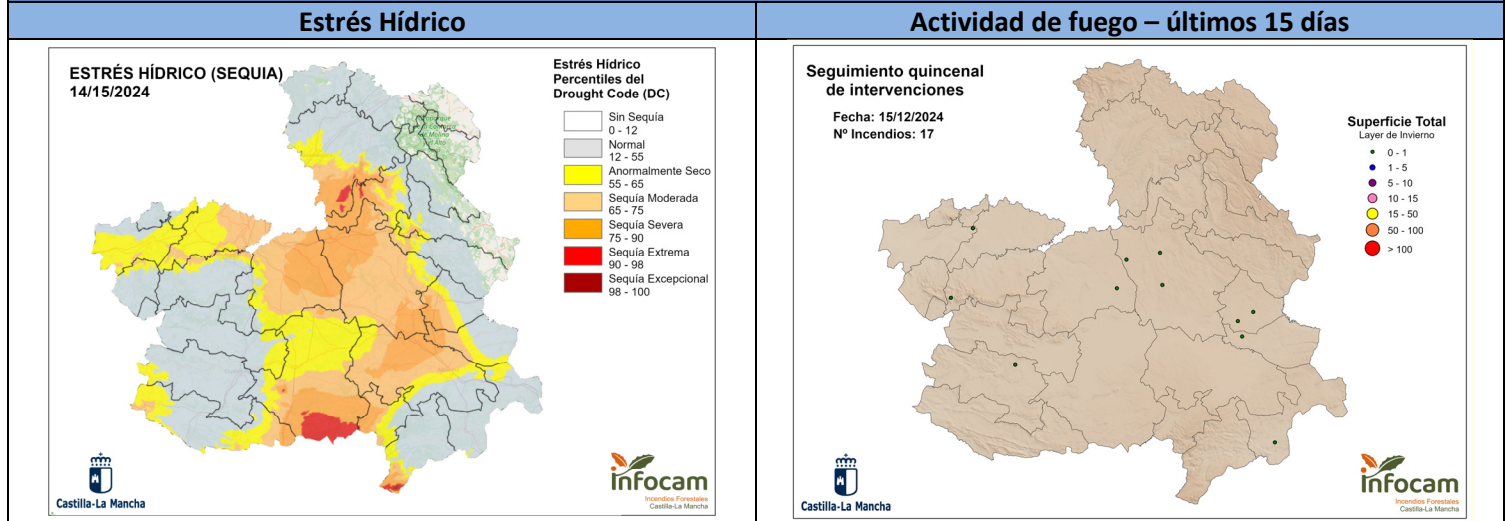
| Estrés Hídrico | Actividad de fuego – últimos 15 días |
|---|---|
| ESTRÉS HÍDRICO (SEQUIA) 14/15/2024 | Seguimiento quincenal de intervenciones |

ESTRÉS HÍDRICO (SEQUIA)
14/15/2024

Estrés Hídrico
Percentiles del
Drought Code (DC)

Sin Sequía
0 - 12
Normal
12 - 55
Anormalmente Seco
55 - 65
Sequía Moderada
65 - 75
Sequía Severa
75 - 90
Sequía Extrema
90 - 98
Sequía Excepcional
98 - 100

Castilla-La Mancha

infocam
Incendios Forestales
Castilla-La Mancha

Seguimiento quincenal
de intervenciones

Fecha: 15/12/2024
Nº Incendios: 17

Superficie Total
Layer de Invierno
0 - 1
1 - 5
5 - 10
10 - 15
15 - 50
50 - 100
> 100

Castilla-La Mancha

infocam
Incendios Forestales
Castilla-La Mancha